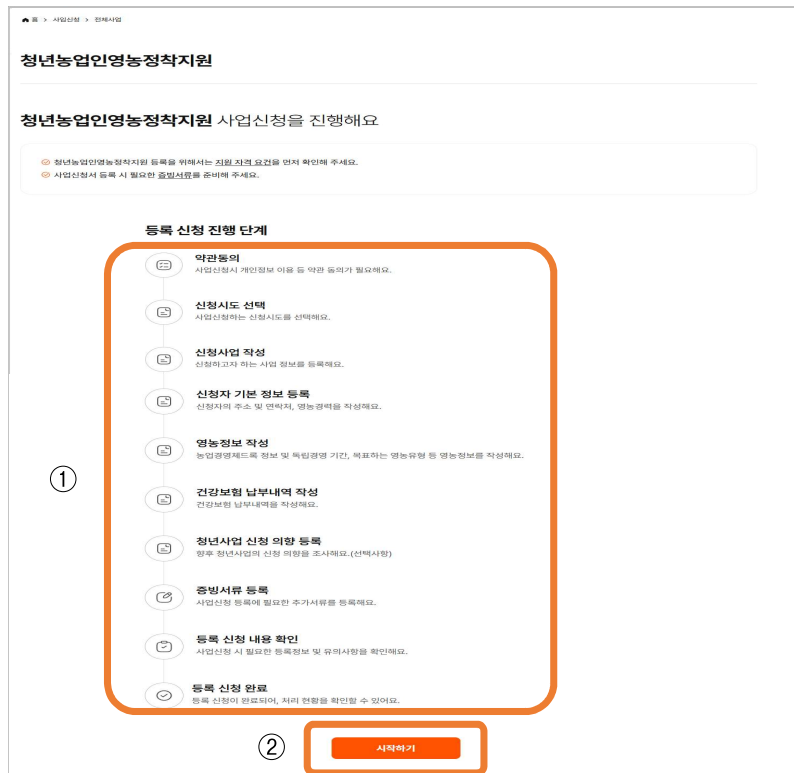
홈 > 사업신청 > 전체사업

청년농업인영농정착지원

청년농업인영농정착지원 사업신청을 진행해요

청년농업인영농정착지원 등록을 위해서는 지원 자격 요건을 먼저 확인해 주세요.
사업신청서 등록 시 필요한 증빙서류를 준비해 주세요.

등록 신청 진행 단계

약관동의
사업신청시 개인정보 이용 등 약관 동의가 필요해요.

신청시도 선택
사업신청하는 신청시도를 선택해요.

신청사업 작성
신청하고자 하는 사업 정보를 등록해요.

신청자 기본 정보 등록
신청자의 주소 및 연락처, 영농경력을 작성해요.

영농정보 작성
농업경영체도록 정보 및 독립경영 기간, 목표하는 영농유형 등 영농정보를 작성해요.

건강보험 납부내역 작성
건강보험 납부내역을 작성해요.

청년사업 신청 의향 등록
향후 청년사업의 신청 의향을 조사해요.(선택사항)

증빙서류 등록
사업신청 등록에 필요한 추가서류를 등록해요.

등록 신청 내용 확인
사업신청 시 필요한 등록정보 및 유의사항을 확인해요.

등록 신청 완료
등록 신청이 완료되어, 처리 현황을 확인할 수 있어요.

①

②

시작하기